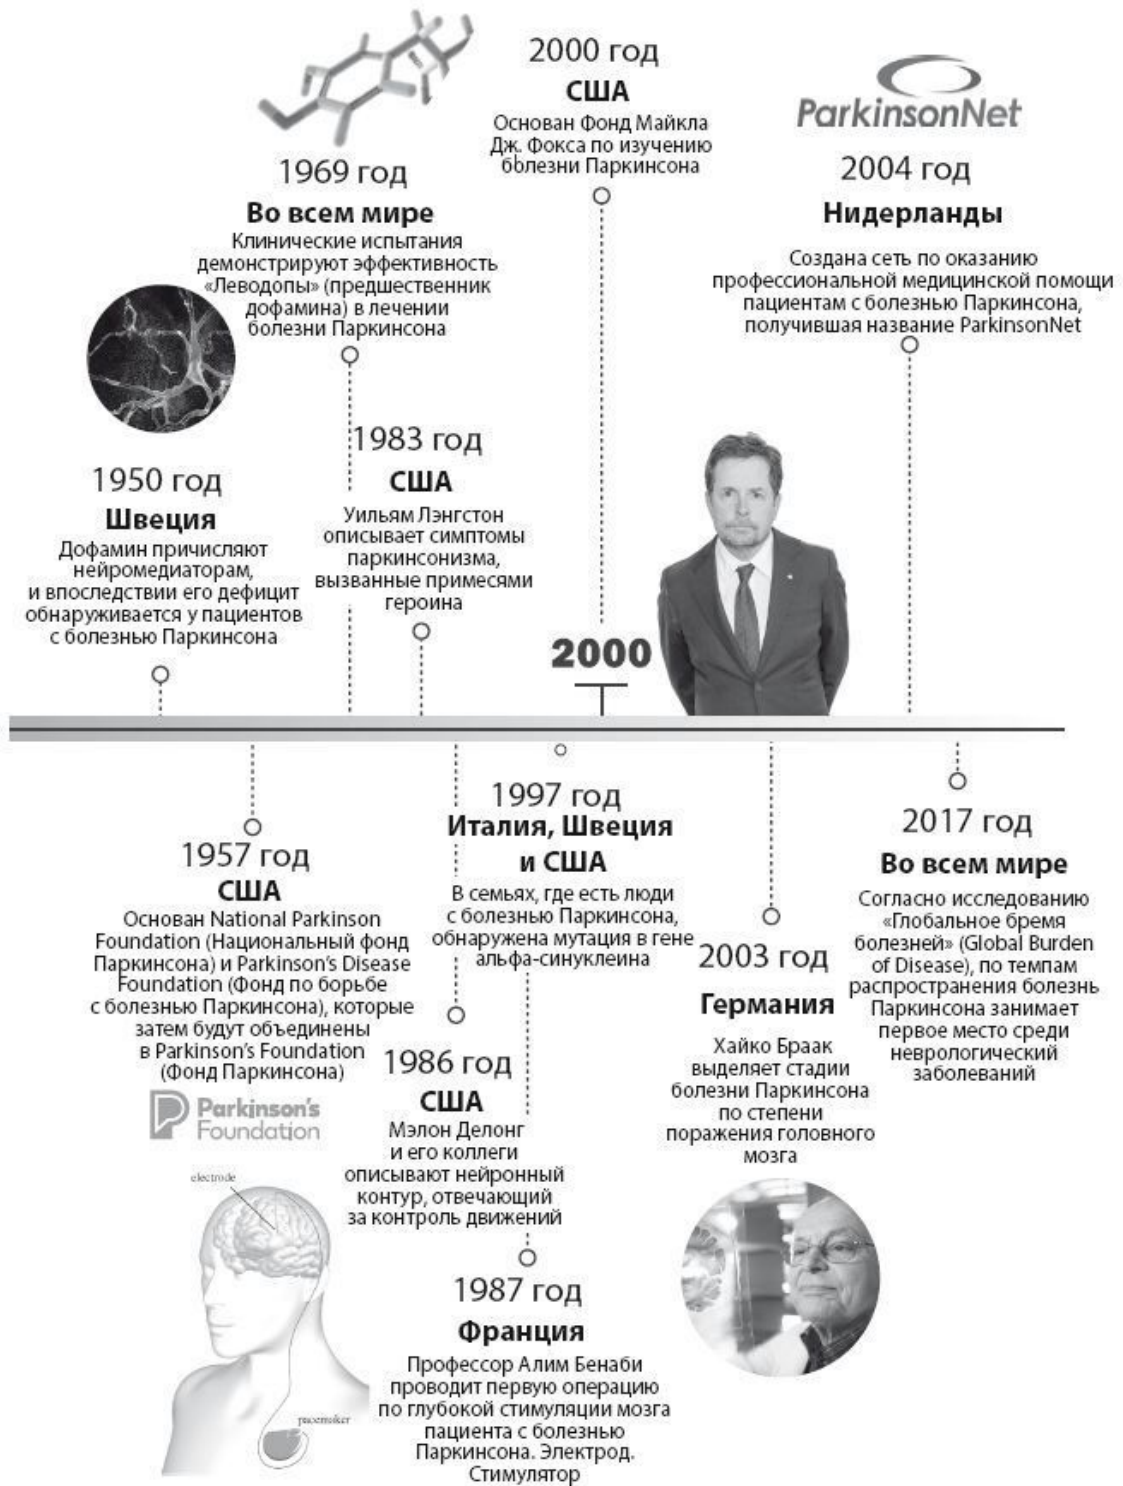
2000 год
США
Основан Фонд Майкла Дж. Фокса по изучению болезни Паркинсона

ParkinsonNet

2004 год
Нидерланды
Создана сеть по оказанию профессиональной медицинской помощи пациентам с болезнью Паркинсона, получившая название ParkinsonNet

1969 год
Во всем мире
Клинические испытания демонстрируют эффективность «Леводопы» (предшественник дофамина) в лечении болезни Паркинсона

1983 год
США
Уильям Лэнгстон описывает симптомы паркинсонизма, вызванные примесями героина

1950 год
Швеция
Дофамин причисляют нейромедиаторам, и впоследствии его дефицит обнаруживается у пациентов с болезнью Паркинсона

2000

1957 год
США
Основан National Parkinson Foundation (Национальный фонд Паркинсона) и Parkinson's Disease Foundation (Фонд по борьбе с болезнью Паркинсона), которые затем будут объединены в Parkinson's Foundation (Фонд Паркинсона)

Parkinson's Foundation

1997 год
Италия, Швеция и США
В семьях, где есть люди с болезнью Паркинсона, обнаружена мутация в гене альфа-синуклеина

2003 год
Германия
Хайко Браак выделяет стадии болезни Паркинсона по степени поражения головного мозга

2017 год
Во всем мире
Согласно исследованию «Глобальное бремя болезней» (Global Burden of Disease), по темпам распространения болезнь Паркинсона занимает первое место среди неврологический заболеваний

1986 год
США
Мэлон Делонг и его коллеги описывают нейронный контур, отвечающий за контроль движений

electrode

pacemaker

1987 год
Франция
Профессор Алим Бенаби проводит первую операцию по глубокой стимуляции мозга пациента с болезнью Паркинсона. Электрод. Стимулятор